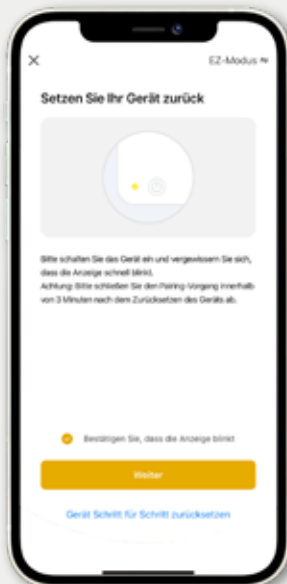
×

EZ-Modus ⇆

Setzen Sie Ihr Gerät zurück

Bitte schalten Sie das Gerät ein und vergewissern Sie sich, dass die Anzeige schnell blinkt.
Achtung: Bitte schließen Sie den Pairing-Vorgang innerhalb von 3 Minuten nach dem Zurücksetzen des Geräts ab.

Bestätigen Sie, dass die Anzeige blinkt

Weiter

Gerät Schritt für Schritt zurücksetzen